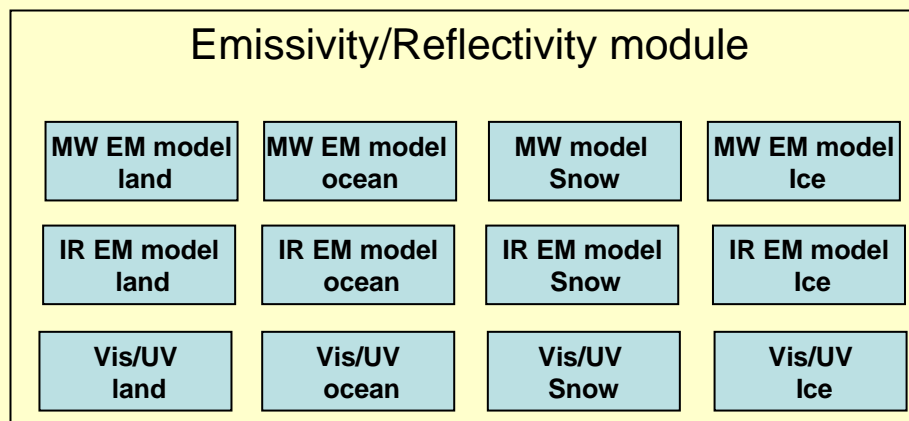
Emissivity/Reflectivity module

| MW EM model land | MW EM model ocean | MW model Snow | MW EM model Ice |
|---|---|---|---|
| IR EM model land | IR EM model ocean | IR EM model Snow | IR EM model Ice |
| Vis/UV land | Vis/UV ocean | Vis/UV Snow | Vis/UV Ice |